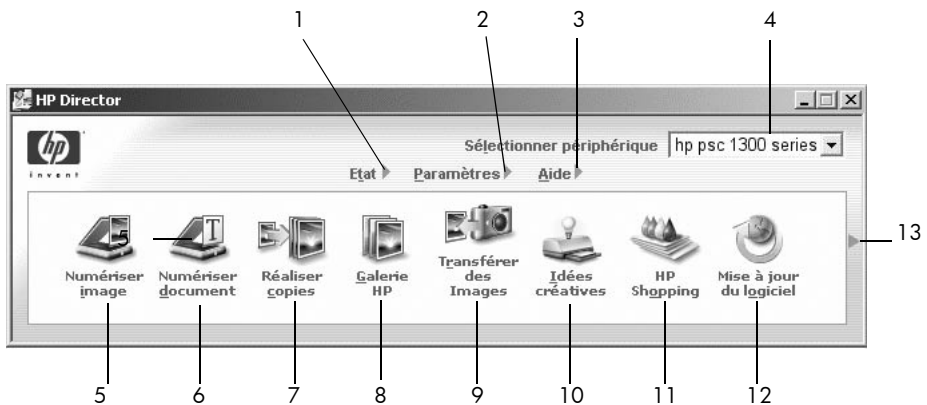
1
2
3
4
HP Director
Sélectionner périphérique hp psc 1300 series
invent
Etat
Paramètres
Aide
5
Numériser image
Numériser document
Réaliser copies
Galerie HP
Transférer des Images
Idées créatives
HP Shopping
Mise à jour du logiciel
13
5
6
7
8
9
10
11
12